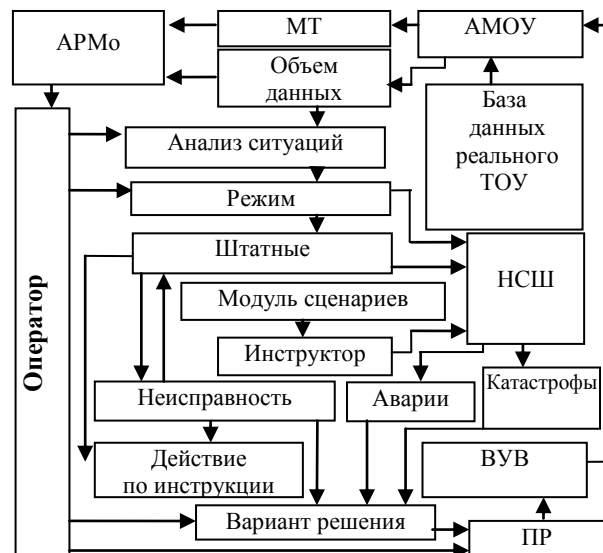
АРМо

МТ

АМОУ

Объем данных

База данных реального ТОУ

Оператор

Анализ ситуаций

Режим

Штатные

НСШ

Модуль сценариев

Инструктор

Неисправность

Аварии

Катастрофы

Действие по инструкции

ВУВ

Вариант решения

ПР